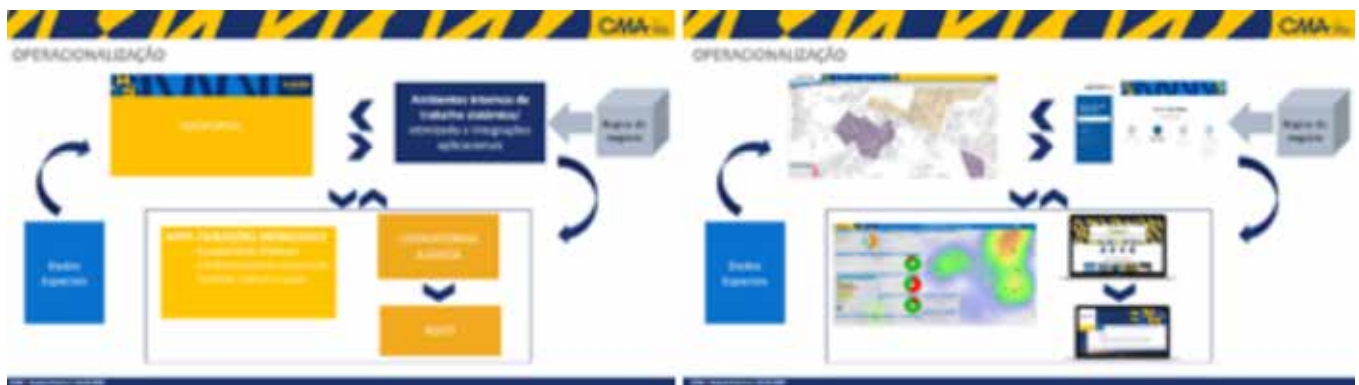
CMA

OPERACIONALIZAÇÃO

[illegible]

Ambientes internos de trabalho estatístico/ atividade e integrações aplicacionais

Regras de negócio

Dados Espaciais

APPS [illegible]
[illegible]
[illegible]
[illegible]

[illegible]

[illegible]

CMA

OPERACIONALIZAÇÃO

Regras de negócio

Dados Espaciais